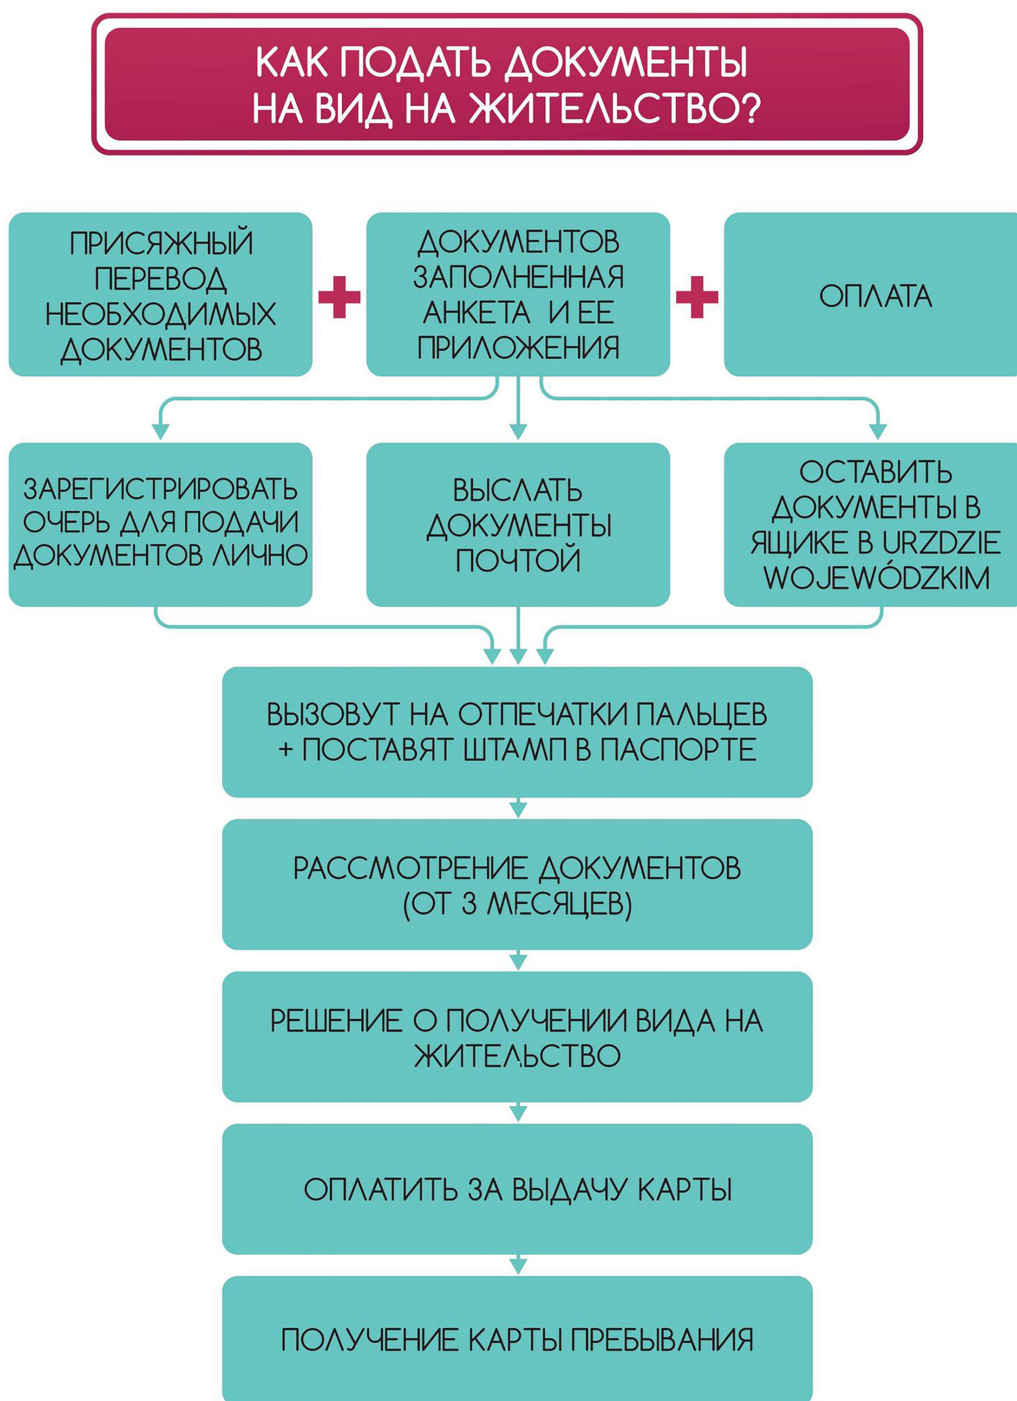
КАК ПОДАТЬ ДОКУМЕНТЫ НА ВИД НА ЖИТЕЛЬСТВО?

ПРИСЯЖНЫЙ ПЕРЕВОД НЕОБХОДИМЫХ ДОКУМЕНТОВ

+

ДОКУМЕНТОВ ЗАПОЛНЕННАЯ АНКЕТА И ЕЕ ПРИЛОЖЕНИЯ

+

ОПЛАТА

ЗАРЕГИСТРИРОВАТЬ ОЧЕРЬ ДЛЯ ПОДАЧИ ДОКУМЕНТОВ ЛИЧНО

ВЫСЛАТЬ ДОКУМЕНТЫ ПОЧТОЙ

ОСТАВИТЬ ДОКУМЕНТЫ В ЯЩИКЕ В URZDZIE WOJEWÓDZKIM

ВЫЗОВУТ НА ОТПЕЧАТКИ ПАЛЬЦЕВ + ПОСТАВЯТ ШТАМП В ПАСПОРТЕ

РАССМОТРЕНИЕ ДОКУМЕНТОВ (ОТ 3 МЕСЯЦЕВ)

РЕШЕНИЕ О ПОЛУЧЕНИИ ВИДА НА ЖИТЕЛЬСТВО

ОПЛАТИТЬ ЗА ВЫДАЧУ КАРТЫ

ПОЛУЧЕНИЕ КАРТЫ ПРЕБЫВАНИЯ